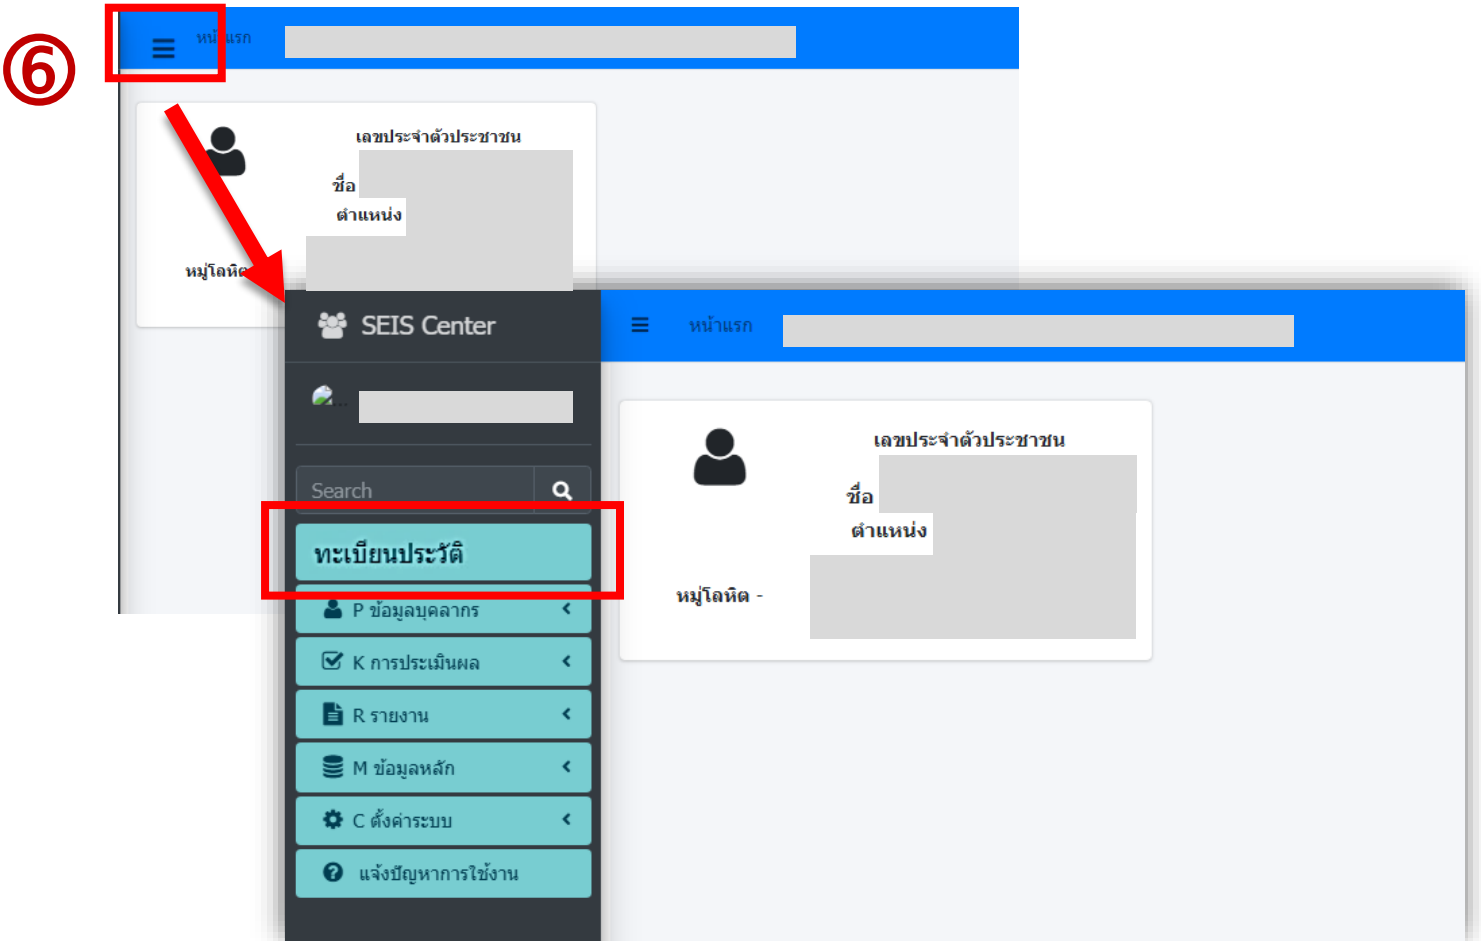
⑥

หน้าแรก

เลขประจำตัวประชาชน
ชื่อ
ตำแหน่ง

หมู่โลหิต

SEIS Center

หน้าแรก

Search

ทะเบียนประวัติ

P ข้อมูลบุคลากร

K การประเมินผล

R รายงาน

M ข้อมูลหลัก

C ตั้งค่าระบบ

แจ้งปัญหาการใช้งาน

เลขประจำตัวประชาชน
ชื่อ
ตำแหน่ง

หมู่โลหิต -